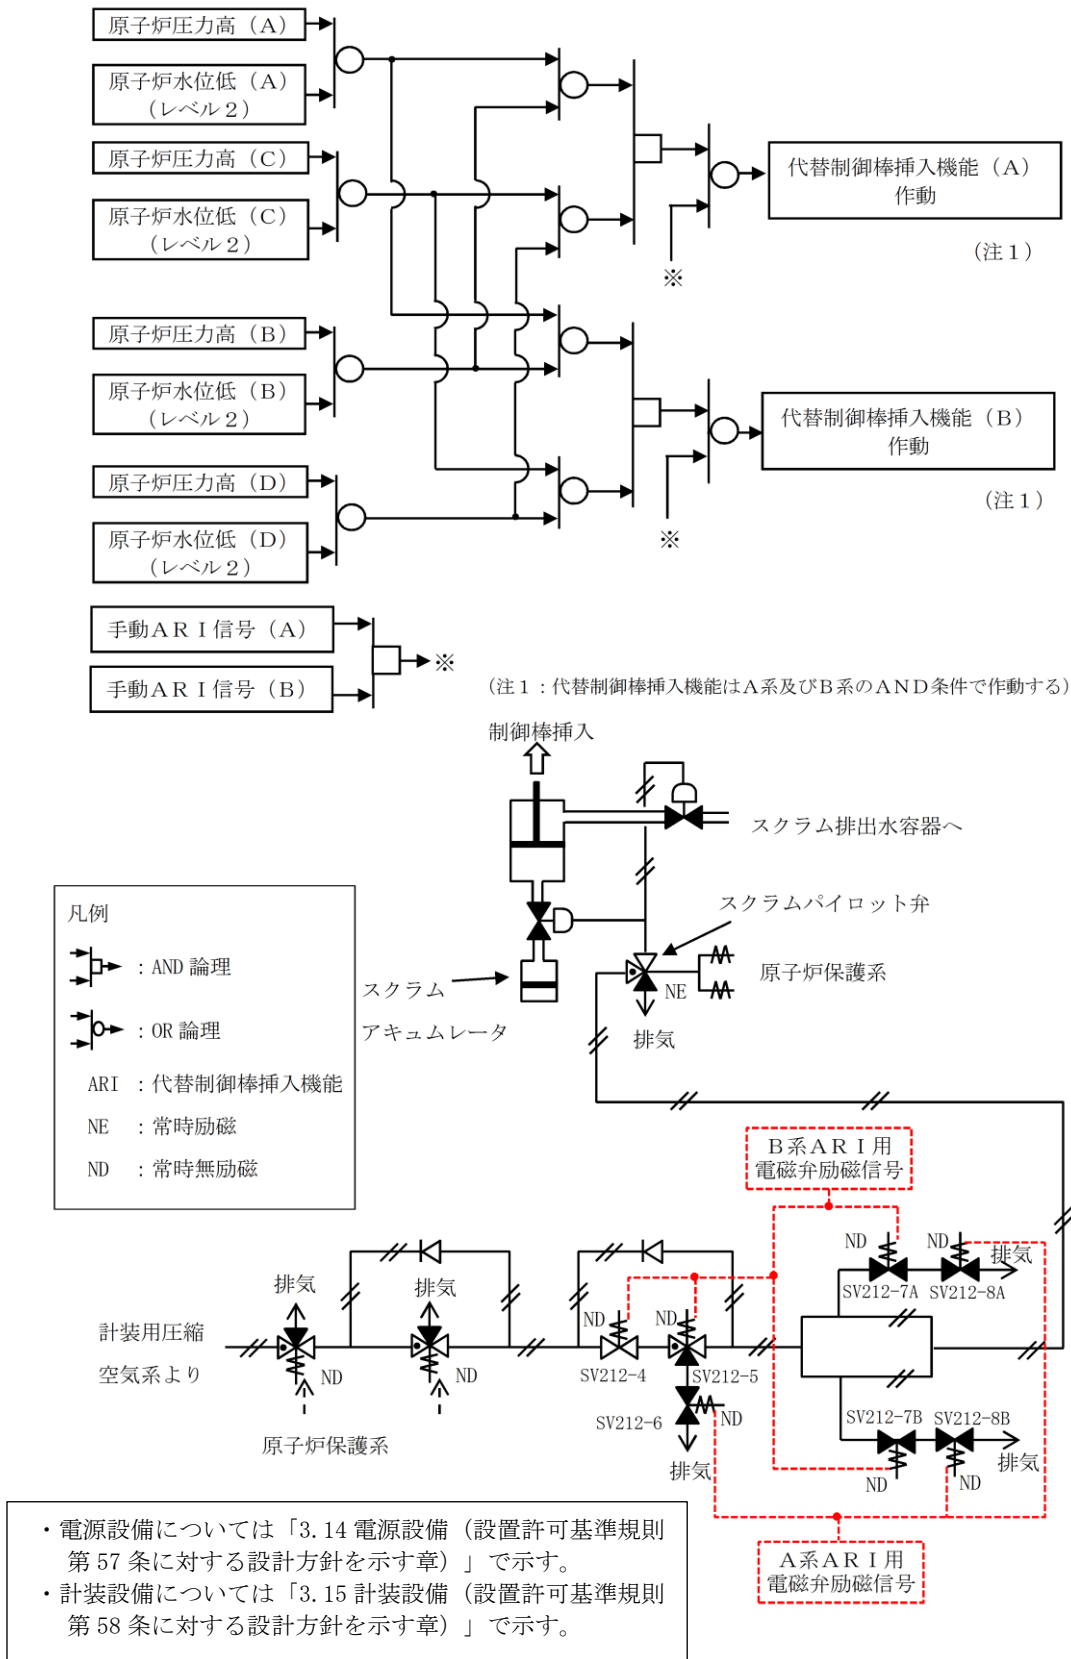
原子炉圧力高（A）
原子炉水位低（A）（レベル２）
原子炉圧力高（C）
原子炉水位低（C）（レベル２）
原子炉圧力高（B）
原子炉水位低（B）（レベル２）
原子炉圧力高（D）
原子炉水位低（D）（レベル２）

代替制御棒挿入機能（A）作動
（注１）
※
代替制御棒挿入機能（B）作動
（注１）
※

手動ＡＲＩ信号（A）
手動ＡＲＩ信号（B）
※

（注１：代替制御棒挿入機能はＡ系及びＢ系のＡＮＤ条件で作動する）

制御棒挿入
スクラム排出水容器へ
スクラムパイロット弁
原子炉保護系
NE
排気
スクラム
アキュムレータ

凡例
：AND 論理
：OR 論理
ARI ：代替制御棒挿入機能
NE ：常時励磁
ND ：常時無励磁

B系ＡＲＩ用
電磁弁励磁信号
ND
ND
排気
SV212-7A
SV212-8A
排気
排気
計装用圧縮
空気系より
ND
ND
原子炉保護系
ND
ND
SV212-4
SV212-5
SV212-6
ND
排気
SV212-7B
SV212-8B
ND
ND
排気
A系ＡＲＩ用
電磁弁励磁信号

・電源設備については「3.14 電源設備（設置許可基準規則第 57 条に対する設計方針を示す章）」で示す。
・計装設備については「3.15 計装設備（設置許可基準規則第 58 条に対する設計方針を示す章）」で示す。